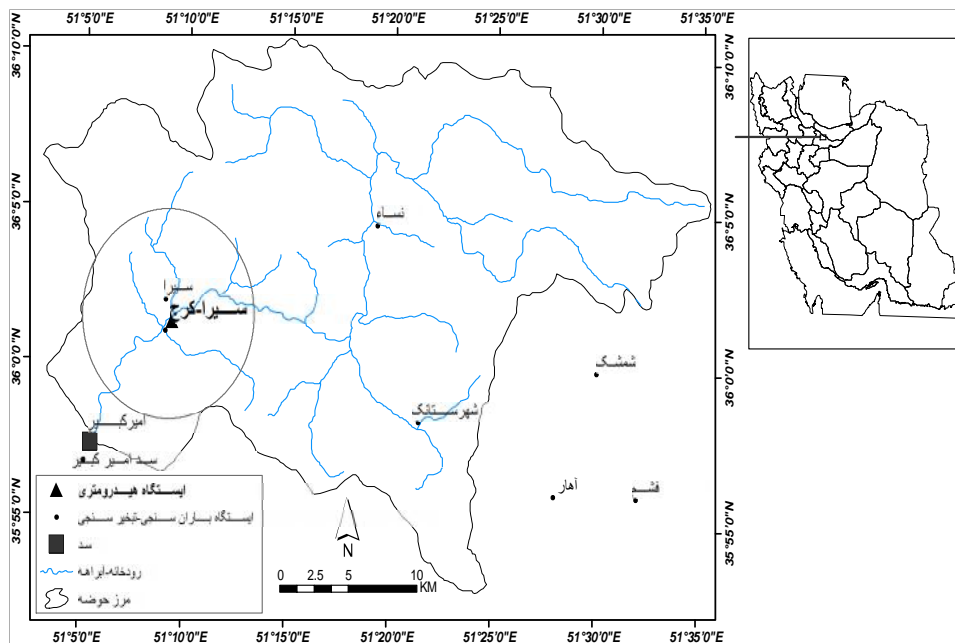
51°5'0"E 51°10'0"E 51°15'0"E 51°20'0"E 51°25'0"E 51°30'0"E 51°35'0"E

36°10'0"N
36°5'0"N
36°0'0"N
35°55'0"N

36°10'0"N
36°5'0"N
36°0'0"N
35°55'0"N

نساء
سیرا
سیرا-کرج
شمشک
امیرکبیر
شهرستانک
سد امیر کبیر
آهار
فشم

ایستگاه هیدرومتری
ایستگاه باران سنجی-تبخیر سنجی
سد
رودخانه-ابراهه
مرز حوضه

N

0 2.5 5 10 KM

51°5'0"E 51°10'0"E 51°15'0"E 51°20'0"E 51°25'0"E 51°30'0"E 51°35'0"E